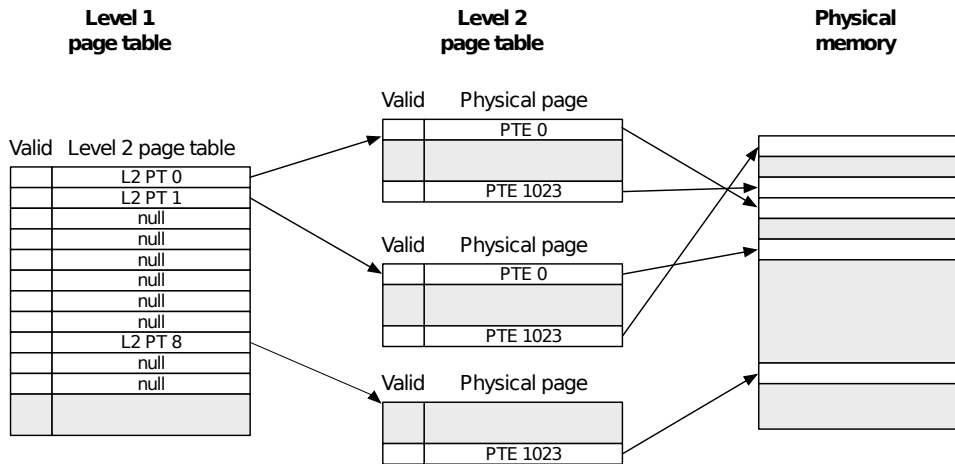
Level 1 page table

Level 2 page table

Physical memory

Valid Level 2 page table

| Valid | Level 2 page table |
|---|---|
| | L2 PT 0 |
| | L2 PT 1 |
| | null |
| | null |
| | null |
| | null |
| | null |
| | null |
| | L2 PT 8 |
| | null |
| | null |

Valid Physical page

| Valid | Physical page |
|---|---|
| | PTE 0 |
| | PTE 1023 |

Valid Physical page

| Valid | Physical page |
|---|---|
| | PTE 0 |
| | PTE 1023 |

Valid Physical page

| Valid | Physical page |
|---|---|
| | PTE 1023 |